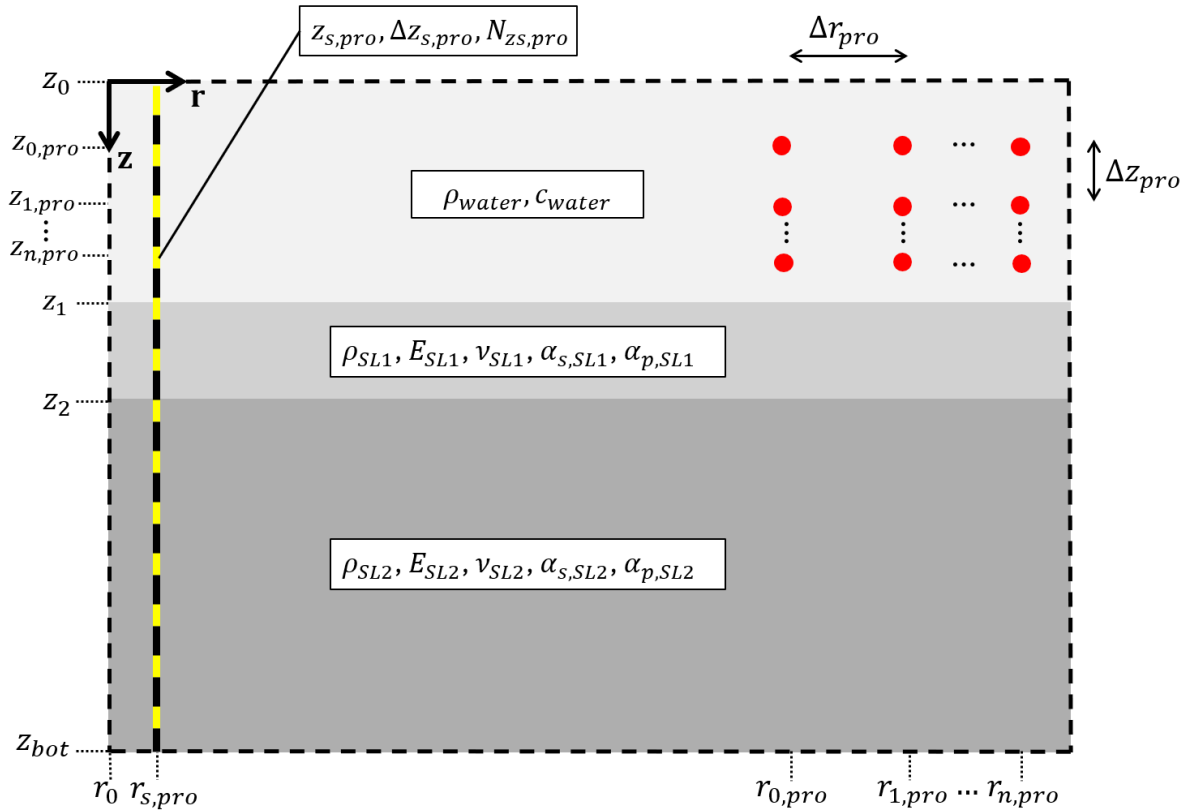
$z_{s,pro}, \Delta z_{s,pro}, N_{zs,pro}$

$\Delta r_{pro}$

$z_0$

r

$z_{0,pro}$

z

$z_{1,pro}$

$z_{n,pro}$

$\rho_{water}, c_{water}$

$\Delta z_{pro}$

$z_1$

$\rho_{SL1}, E_{SL1}, \nu_{SL1}, \alpha_{s,SL1}, \alpha_{p,SL1}$

$z_2$

$\rho_{SL2}, E_{SL2}, \nu_{SL2}, \alpha_{s,SL2}, \alpha_{p,SL2}$

$z_{bot}$

$r_0$ $r_{s,pro}$

$r_{0,pro}$ $r_{1,pro}$ ... $r_{n,pro}$